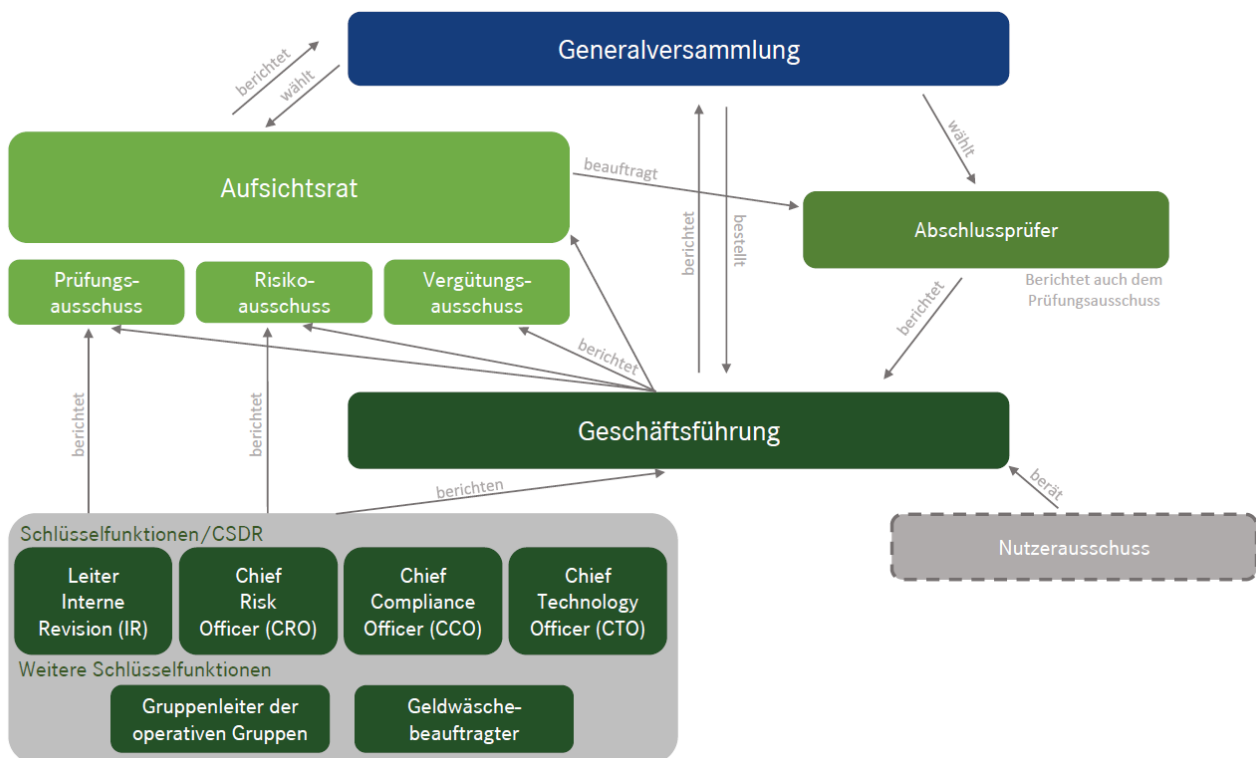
Generalversammlung

berichtet
wählt

Aufsichtsrat

beauftragt

wählt

Abschlussprüfer

Berichtet auch dem Prüfungsausschuss

berichtet
bestellt

Prüfungsausschuss
Risikoausschuss
Vergütungsausschuss

berichtet

berichtet

Geschäftsführung

berichtet
berichtet
berichten

berät

Nutzerausschuss

Schlüsselfunktionen/CSDR

Leiter Interne Revision (IR)
Chief Risk Officer (CRO)
Chief Compliance Officer (CCO)
Chief Technology Officer (CTO)

Weitere Schlüsselfunktionen

Gruppenleiter der operativen Gruppen
Geldwäschebeauftragter